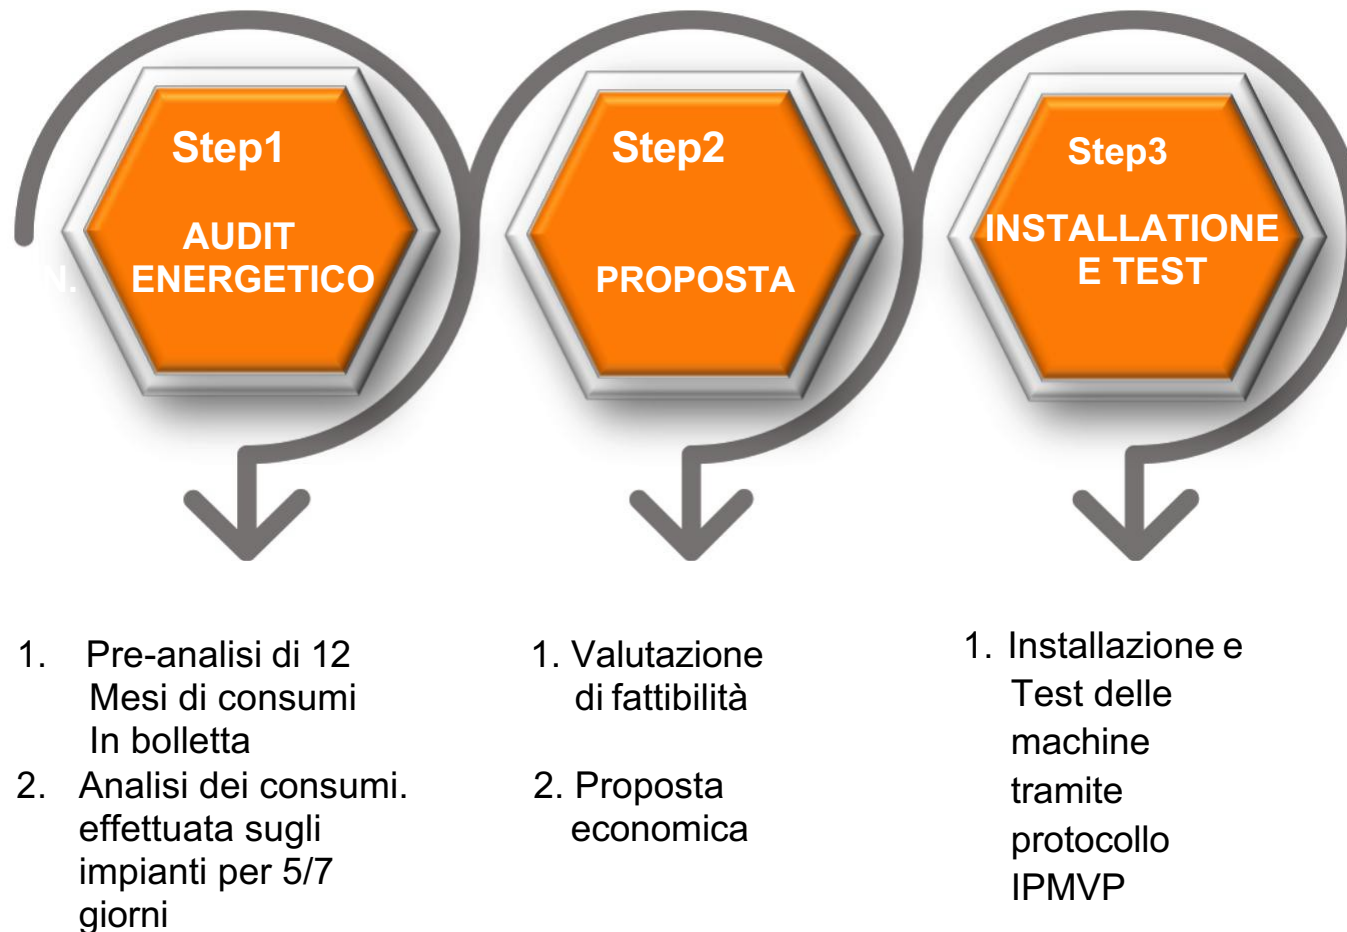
Step1

AUDIT ENERGETICO

N.

Step2

PROPOSTA

Step3

INSTALLATIONE E TEST

1. Pre-analisi di 12 Mesi di consumi In bolletta
2. Analisi dei consumi. effettuata sugli impianti per 5/7 giorni

1. Valutazione di fattibilità

2. Proposta economica

1. Installazione e Test delle machine tramite protocollo IPMVP